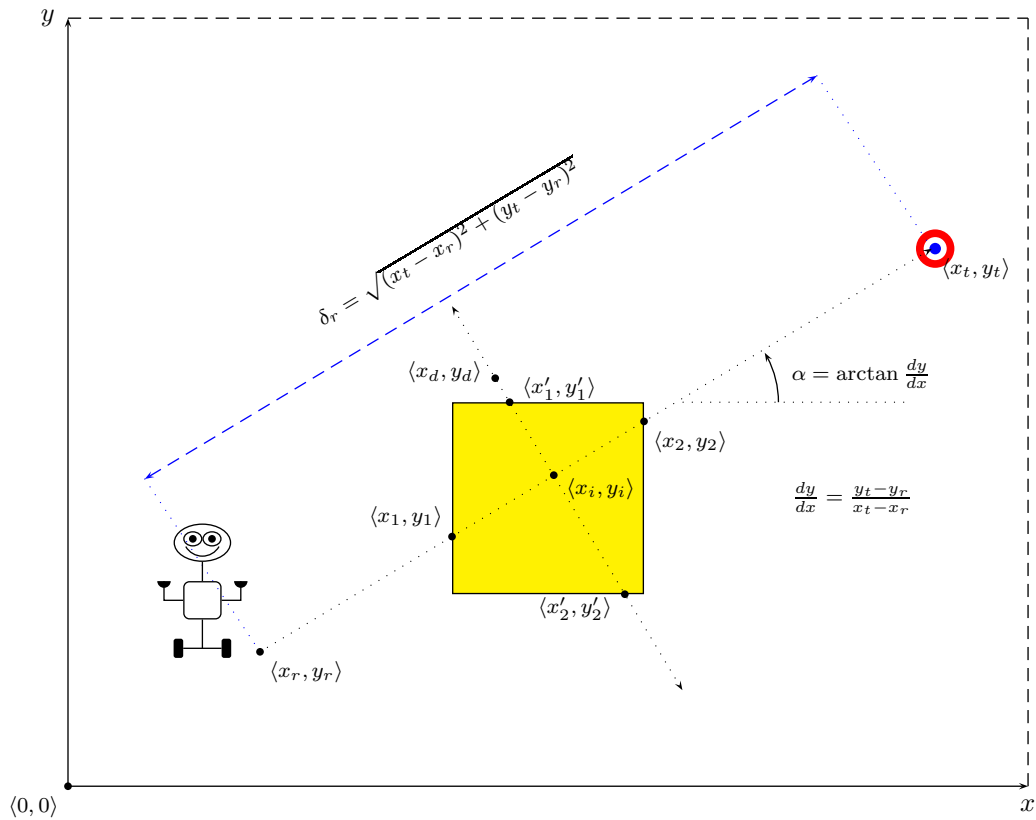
$y$

$\delta_r = \sqrt{(x_t - x_r)^2 + (y_t - y_r)^2}$

$\langle x_t, y_t \rangle$

$\alpha = \arctan \frac{dy}{dx}$

$\langle x_d, y_d \rangle$

$\langle x'_1, y'_1 \rangle$

$\langle x_2, y_2 \rangle$

$\langle x_i, y_i \rangle$

$\langle x_1, y_1 \rangle$

$\frac{dy}{dx} = \frac{y_t - y_r}{x_t - x_r}$

$\langle x'_2, y'_2 \rangle$

$\langle x_r, y_r \rangle$

$\langle 0, 0 \rangle$

$x$